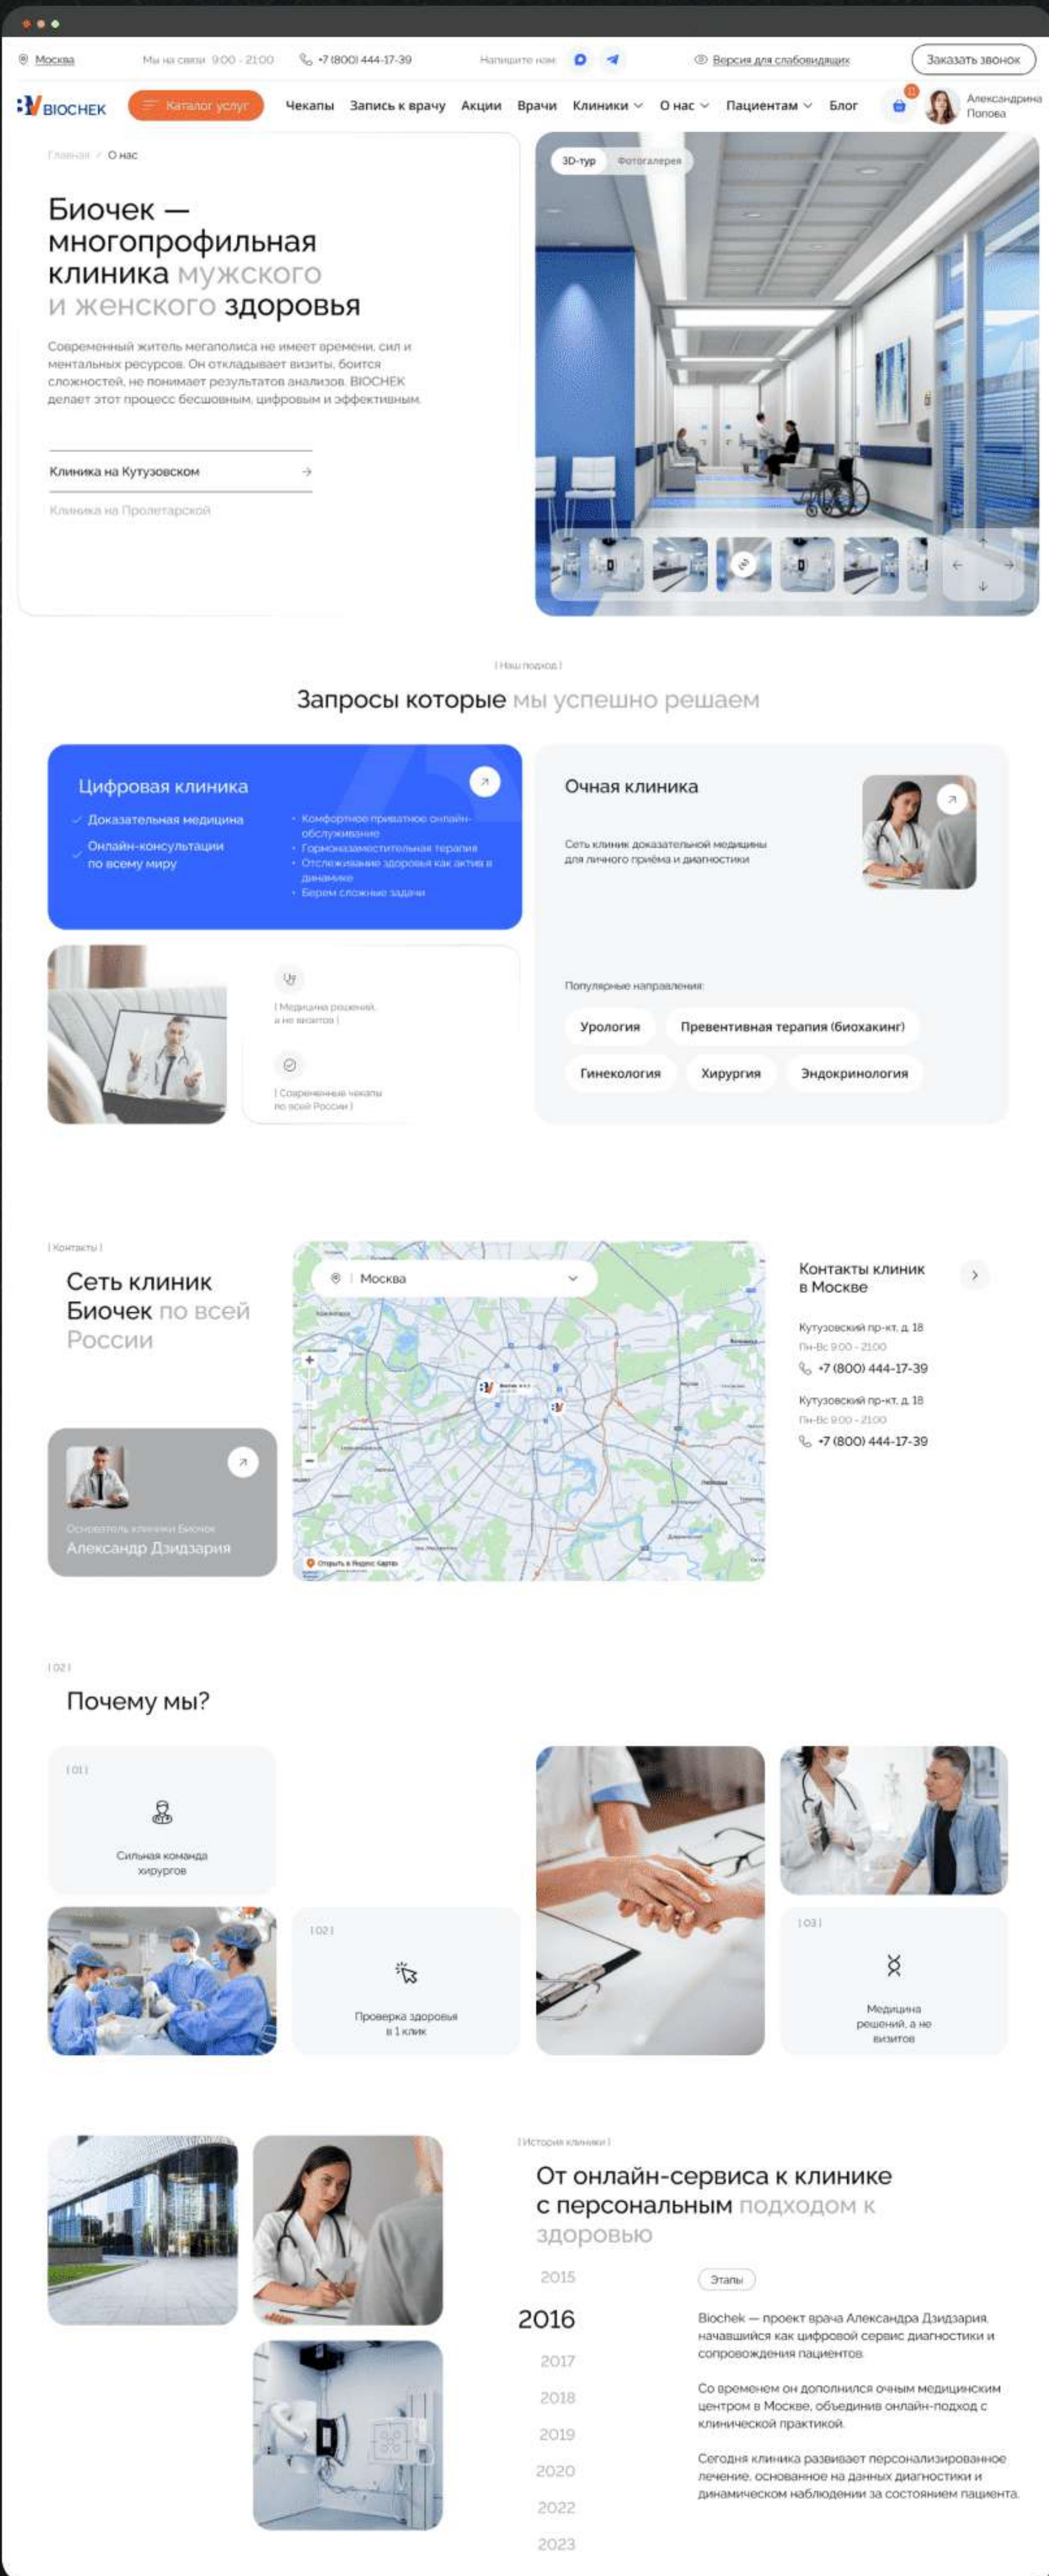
Москва Мы на связи 9:00 - 21:00 +7 (800) 444-17-39 Напишите нам Версия для слабовидящих Заказать звонок

BIOCHEK Каталог услуг Чекапы Запись к врачу Акции Врачи Клиники О нас Пациентам Блог Александрина Попова

Главная / О нас

Биочек — многопрофильная клиника мужского и женского здоровья

Современный житель мегаполиса не имеет времени, сил и ментальных ресурсов. Он откладывает визиты, боится сложностей, не понимает результатов анализов. BIOCHEK делает этот процесс бесшовным, цифровым и эффективным.

Клиника на Кутузовском

Клиника на Пролетарской

3D-тур Фотогалерея

| Наш подход |

Запросы которые мы успешно решаем

Цифровая клиника
Доказательная медицина
Онлайн-консультации по всему миру
Комфортное приватное онлайн-обслуживание
Гормонозаместительная терапия
Отслеживание здоровья как актив в динамике
Берем сложные задачи

Очная клиника
Сеть клиник доказательной медицины для личного приёма и диагностики

| Медицина решений, а не визитов |

| Современные чекапы по всей России |

Популярные направления:
Урология
Превентивная терапия (биохакинг)
Гинекология
Хирургия
Эндокринология

| Контакты |

Сеть клиник Биочек по всей России

Основатель клиники Биочек
Александр Дзидзария

Москва

Открыть в Яндекс Картах

Контакты клиник в Москве

Кутузовский пр-кт, д. 18
Пн-Вс 9:00 - 21:00
+7 (800) 444-17-39

Кутузовский пр-кт, д. 18
Пн-Вс 9:00 - 21:00
+7 (800) 444-17-39

| 02 |

Почему мы?

| 01 |
Сильная команда хирургов

| 02 |
Проверка здоровья в 1 клик

| 03 |
Медицина решений, а не визитов

| История клиники |

От онлайн-сервиса к клинике с персональным подходом к здоровью

2015
2016
2017
2018
2019
2020
2022
2023

Этапы

Biochek — проект врача Александра Дзидзария, начавшийся как цифровой сервис диагностики и сопровождения пациентов.

Со временем он дополнился очным медицинским центром в Москве, объединив онлайн-подход с клинической практикой.

Сегодня клиника развивает персонализированное лечение, основанное на данных диагностики и динамическом наблюдении за состоянием пациента.